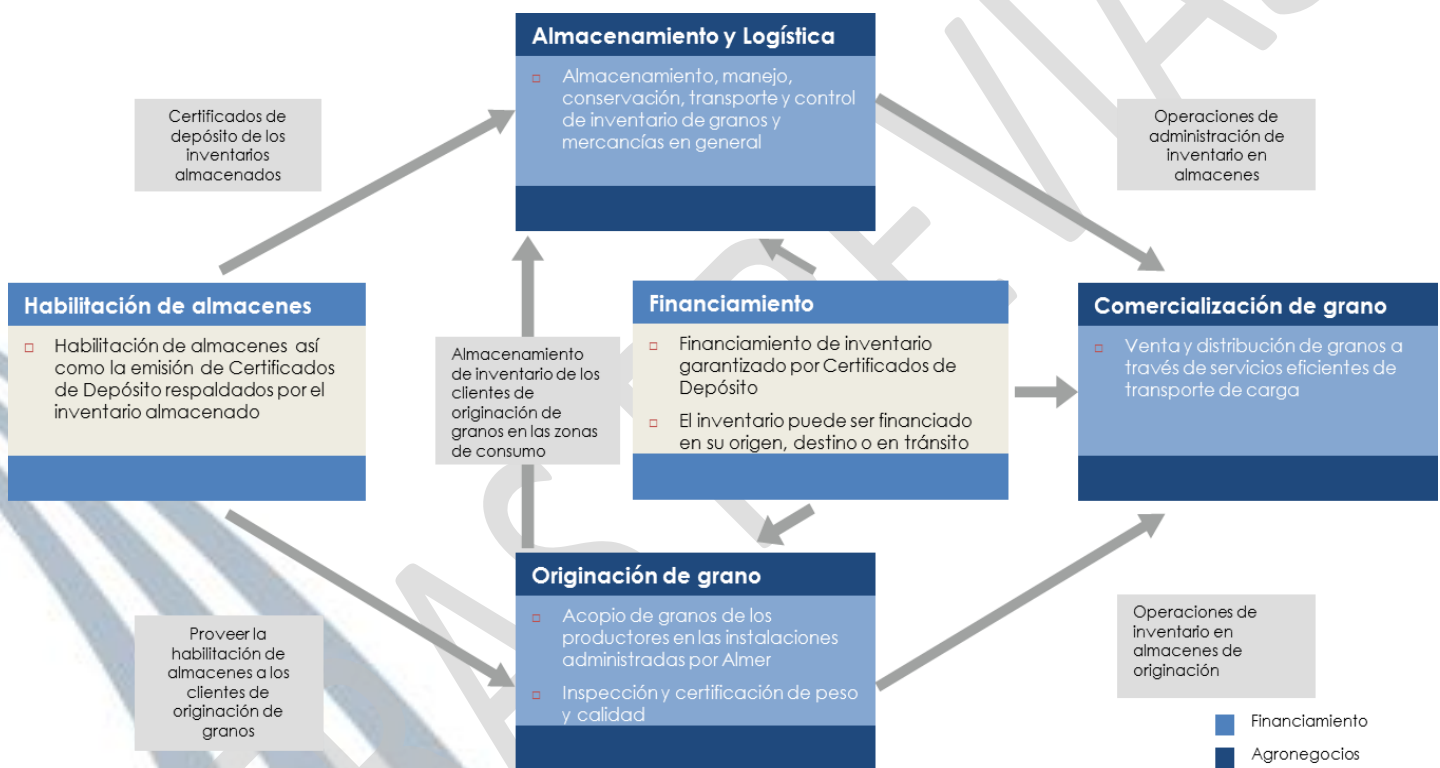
Almacenamiento y Logística

Almacenamiento, manejo, conservación, transporte y control de inventario de granos y mercancías en general

Certificados de depósito de los inventarios almacenados

Operaciones de administración de inventario en almacenes

Habilitación de almacenes

Habilitación de almacenes así como la emisión de Certificados de Depósito respaldados por el inventario almacenado

Almacenamiento de inventario de los clientes de originación de granos en las zonas de consumo

Financiamiento

Financiamiento de inventario garantizado por Certificados de Depósito

El inventario puede ser financiado en su origen, destino o en tránsito

Comercialización de grano

Venta y distribución de granos a través de servicios eficientes de transporte de carga

Originación de grano

Acopio de granos de los productores en las instalaciones administradas por Almer

Inspección y certificación de peso y calidad

Proveer la habilitación de almacenes a los clientes de originación de granos

Operaciones de inventario en almacenes de originación

Financiamiento

Agronegocios